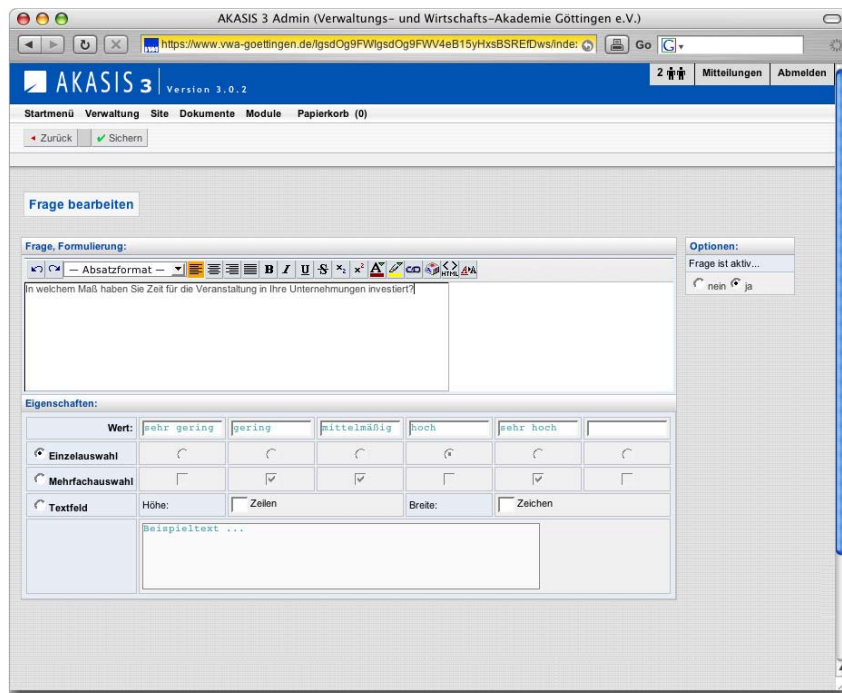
AKASIS 3 Admin (Verwaltungs- und Wirtschafts-Akademie Göttingen e.V.)

https://www.vwa-goettingen.de/lgsdOg9FWlgsdOg9FWV4eB15yHxsBSREfDws/inde:

Go

AKASIS 3 Version 3.0.2

2

Mitteilungen

Abmelden

Startmenü Verwaltung Site Dokumente Module Papierkorb (0)

Zurück

Sichern

Frage bearbeiten

Frage, Formulierung:

— Absatzformat —

In welchem Maß haben Sie Zeit für die Veranstaltung in Ihre Unternehmungen investiert?

Optionen:

Frage ist aktiv...

nein ja

Eigenschaften:

| Wert: | sehr gering | gering | mittelmäßig | hoch | sehr hoch | |
|---|---|---|---|---|---|---|
| Einzelauswahl | | | | | | |
| Mehrfachauswahl | | | | | | |
| Textfeld | Höhe: | Zeilen | | Breite: | Zeichen | |

Beispieltext ...